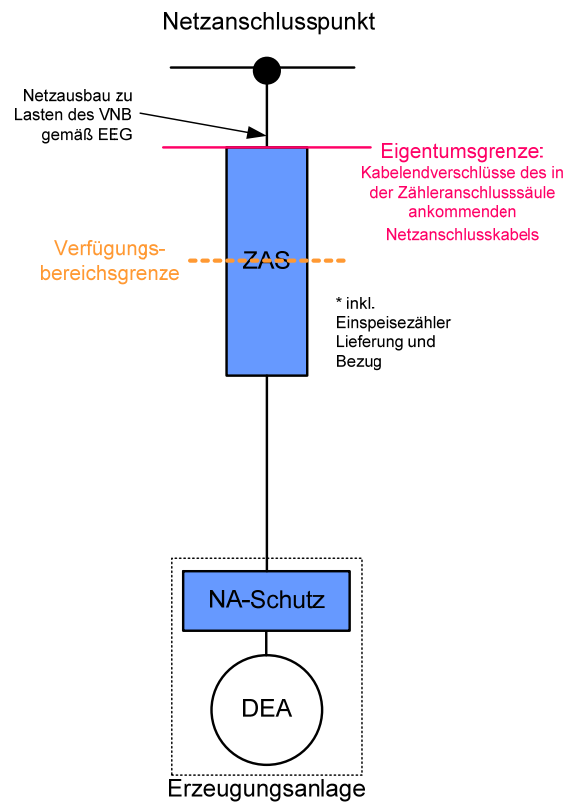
Netzanschlusspunkt

Netzausbau zu Lasten des VNB gemäß EEG

Eigentumsgrenze:
Kabelendverschlüsse des in der Zähleranschlusssäule ankommenden Netzanschlusskabels

Verfügungsbereichsgrenze

ZAS

* inkl. Einspeisezähler Lieferung und Bezug

NA-Schutz

DEA

Erzeugungsanlage